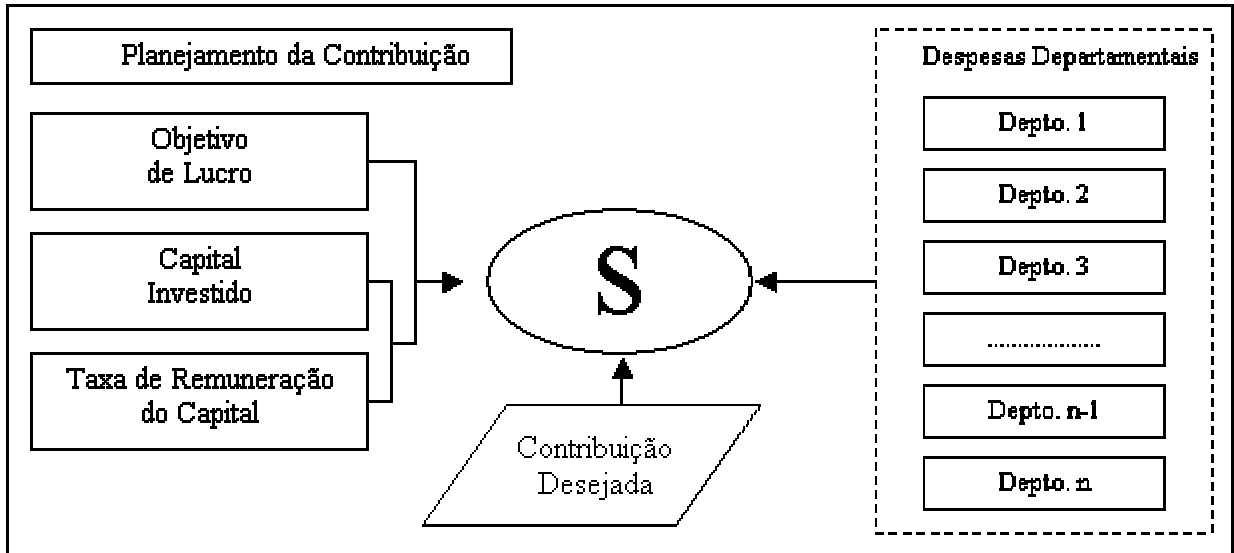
Planejamento da Contribuição

Objetivo de Lucro

Capital Investido

Taxa de Remuneração do Capital

S

Contribuição Desejada

Despesas Departamentais

Depto. 1

Depto. 2

Depto. 3

....................

Depto. n-1

Depto. n